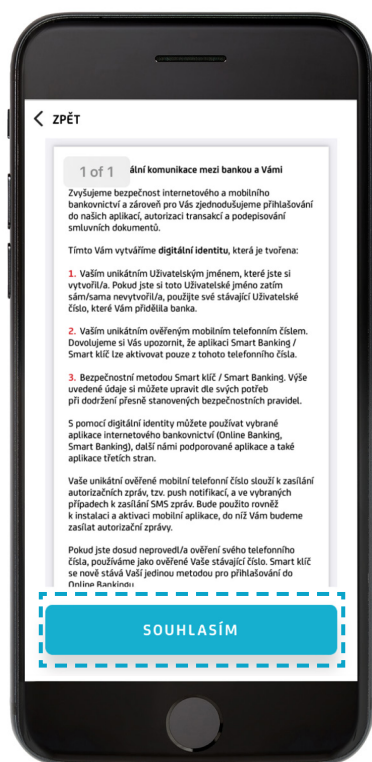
< ZPĚT

1 of 1 ální komunikace mezi bankou a Vámi

Zvyšujeme bezpečnost internetového a mobilního bankovnictví a zároveň pro Vás zjednodušujeme přihlašování do našich aplikací, autorizaci transakcí a podepisování smluvních dokumentů.

Tímto Vám vytváříme **digitální identitu**, která je tvořena:

1. Vaším unikátním Uživatelským jménem, které jste si vytvořil/a. Pokud jste si toto Uživatelské jméno zatím sám/sama nevytvořil/a, použijte své stávající Uživatelské číslo, které Vám přidělila banka.

2. Vaším unikátním ověřeným mobilním telefonním číslem. Dovolujeme si Vás upozornit, že aplikaci Smart Banking / Smart klíč lze aktivovat pouze z tohoto telefonního čísla.

3. Bezpečnostní metodou Smart klíč / Smart Banking. Výše uvedené údaje si můžete upravit dle svých potřeb při dodržení přesně stanovených bezpečnostních pravidel.

S pomocí digitální identity můžete používat vybrané aplikace internetového bankovnictví (Online Banking, Smart Banking), další námi podporované aplikace a také aplikace třetích stran.

Vaše unikátní ověřené mobilní telefonní číslo slouží k zasílání autorizačních zpráv, tzv. push notifikací, a ve vybraných případech k zasílání SMS zpráv. Bude použito rovněž k instalaci a aktivaci mobilní aplikace, do níž Vám budeme zasílat autorizační zprávy.

Pokud jste dosud neprovedl/a ověření svého telefonního čísla, používáme jako ověřené Vaše stávající číslo. Smart klíč se nově stává Vaší jedinou metodou pro přihlašování do Online Bankingu

SOUHLASÍM